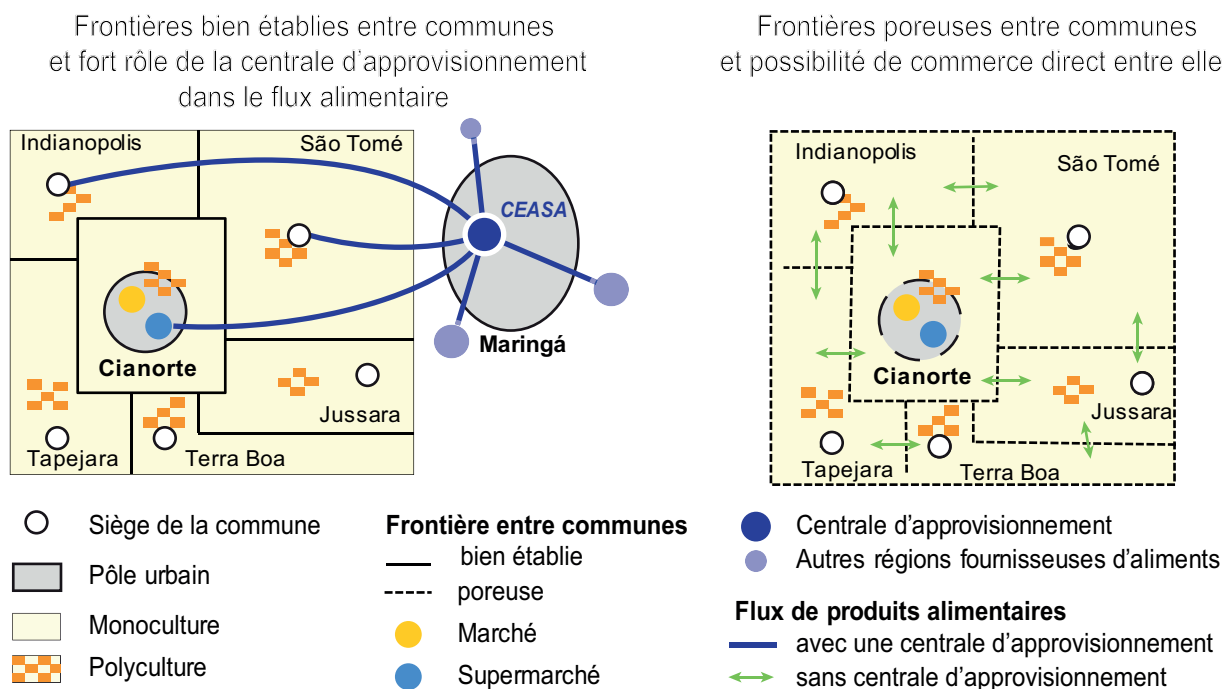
Frontières bien établies entre communes et fort rôle de la centrale d'approvisionnement dans le flux alimentaire

Frontières poreuses entre communes et possibilité de commerce direct entre elle

Indianopolis
São Tomé
CEASA
Maringá
Cianorte
Jussara
Tapejara
Terra Boa

Indianopolis
São Tomé
Cianorte
Jussara
Tapejara
Terra Boa

Siège de la commune
Pôle urbain
Monoculture
Polyculture

Frontière entre communes
bien établie
poreuse
Marché
Supermarché

Centrale d'approvisionnement
Autres régions fournisseuses d'aliments

Flux de produits alimentaires
avec une centrale d'approvisionnement
sans centrale d'approvisionnement